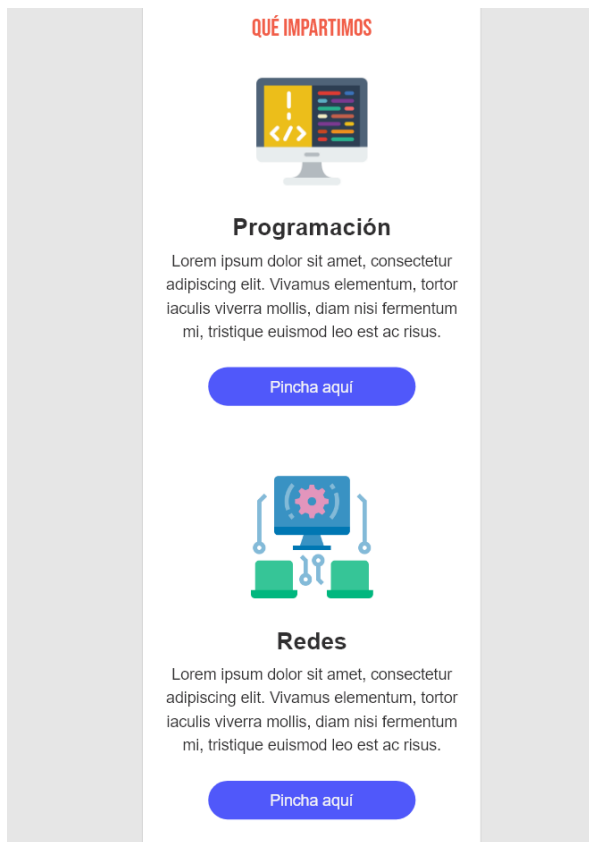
QUÉ IMPARTIMOS

Programación

Lorem ipsum dolor sit amet, consectetur adipiscing elit. Vivamus elementum, tortor iaculis viverra mollis, diam nisi fermentum mi, tristique euismod leo est ac risus.

Pincha aquí

Redes

Lorem ipsum dolor sit amet, consectetur adipiscing elit. Vivamus elementum, tortor iaculis viverra mollis, diam nisi fermentum mi, tristique euismod leo est ac risus.

Pincha aquí